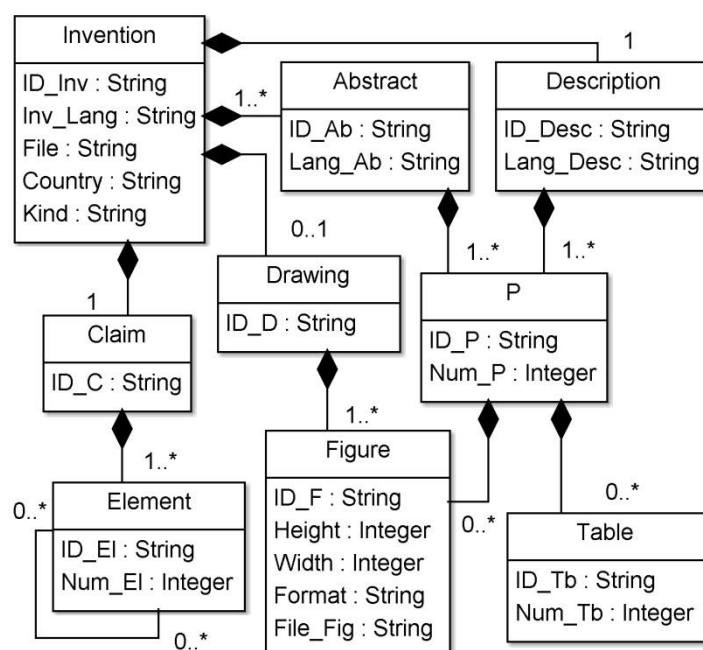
Invention
ID_Inv : String
Inv_Lang : String
File : String
Country : String
Kind : String

1

Abstract
ID_Ab : String
Lang_Ab : String

1..*

Description
ID_Desc : String
Lang_Desc : String

0..1

Drawing
ID_D : String

1..*

1..*

P
ID_P : String
Num_P : Integer

1

Claim
ID_C : String

1..*

Element
ID_El : String
Num_El : Integer

0..*

0..*

1..*

Figure
ID_F : String
Height : Integer
Width : Integer
Format : String
File_Fig : String

0..*

0..*

Table
ID_Tb : String
Num_Tb : Integer